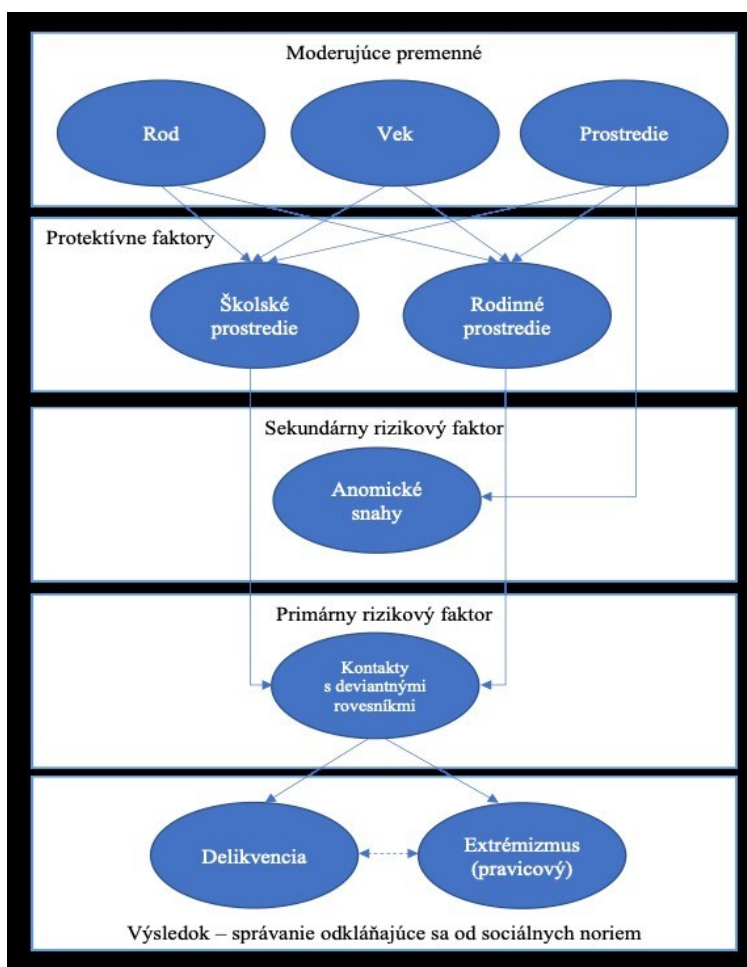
Moderujúce premenné

Rod

Vek

Prostredie

Protektívne faktory

Školské prostredie

Rodinné prostredie

Sekundárny rizikový faktor

Anomické snahy

Primárny rizikový faktor

Kontakty s deviantnými rovesníkmi

Delikvencia

Extrémizmus (pravicový)

Výsledok – správanie odkláňajúce sa od sociálnych noriem